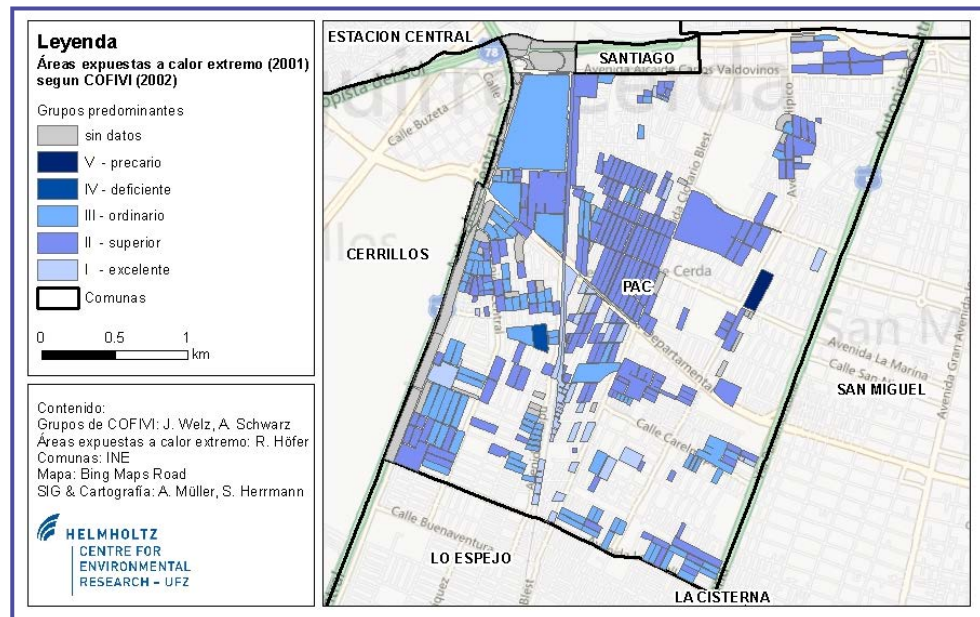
Leyenda
Áreas expuestas a calor extremo (2001) segun COFIVI (2002)

Grupos predominantes
sin datos
V - precario
IV - deficiente
III - ordinario
II - superior
I - excelente
Comunas

0 0.5 1 km

Contenido:
Grupos de COFIVI: J. Welz, A. Schwarz
Áreas expuestas a calor extremo: R. Höfer
Comunas: INE
Mapa: Bing Maps Road
SIG & Cartografía: A. Müller, S. Herrmann

HELMHOLTZ
CENTRE FOR ENVIRONMENTAL RESEARCH – UFZ

ESTACION CENTRAL
SANTIAGO
Avenida Alcalde Carlos Valdovinos
Calle Buzeta
CERRILLOS
Calle Cerda
PAC
Departamental
Avenida La Marina
Avenida Gran Avenida
SAN MIGUEL
Calle Carelo
Calle Buenaventura
LO ESPEJO
LA CISTERNA
Blest
Central